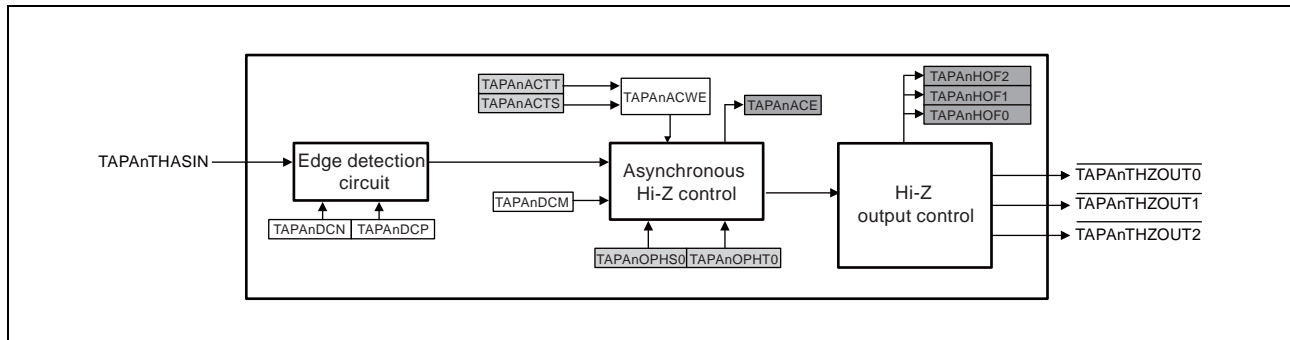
TAPAnACTT
TAPAnACTS
TAPAnACWE
TAPAnACE
TAPAnHOF2
TAPAnHOF1
TAPAnHOF0
TAPAnTHASIN
Edge detection circuit
Asynchronous Hi-Z control
Hi-Z output control
$\overline{\text{TAPAnTHZOUT0}}$
$\overline{\text{TAPAnTHZOUT1}}$
$\overline{\text{TAPAnTHZOUT2}}$
TAPAnDCM
TAPAnDCN
TAPAnDCP
TAPAnOPHS0
TAPAnOPHT0